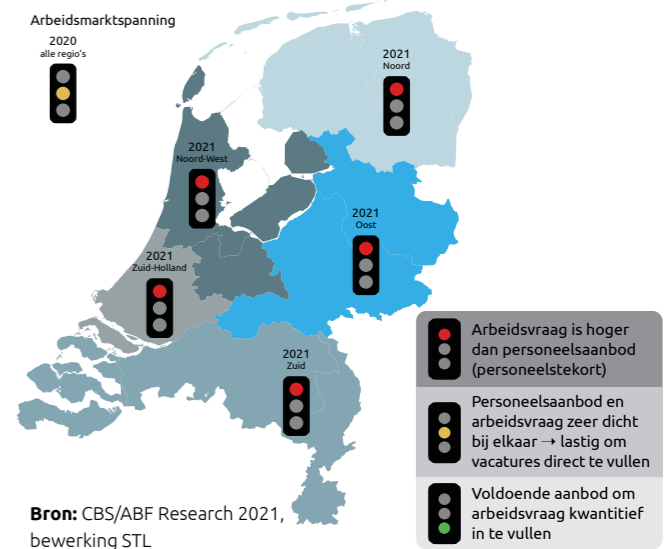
Arbeidsmarktspanning

2020
alle regio's

2021
Noord

2021
Noord-West

2021
Oost

2021
Zuid-Holland

2021
Zuid

Arbeidsvraag is hoger dan personeelsaanbod (personeelstekort)

Personeelsaanbod en arbeidsvraag zeer dicht bij elkaar → lastig om vacatures direct te vullen

Voldoende aanbod om arbeidsvraag kwantitief in te vullen

**Bron:** CBS/ABF Research 2021, bewerking STL